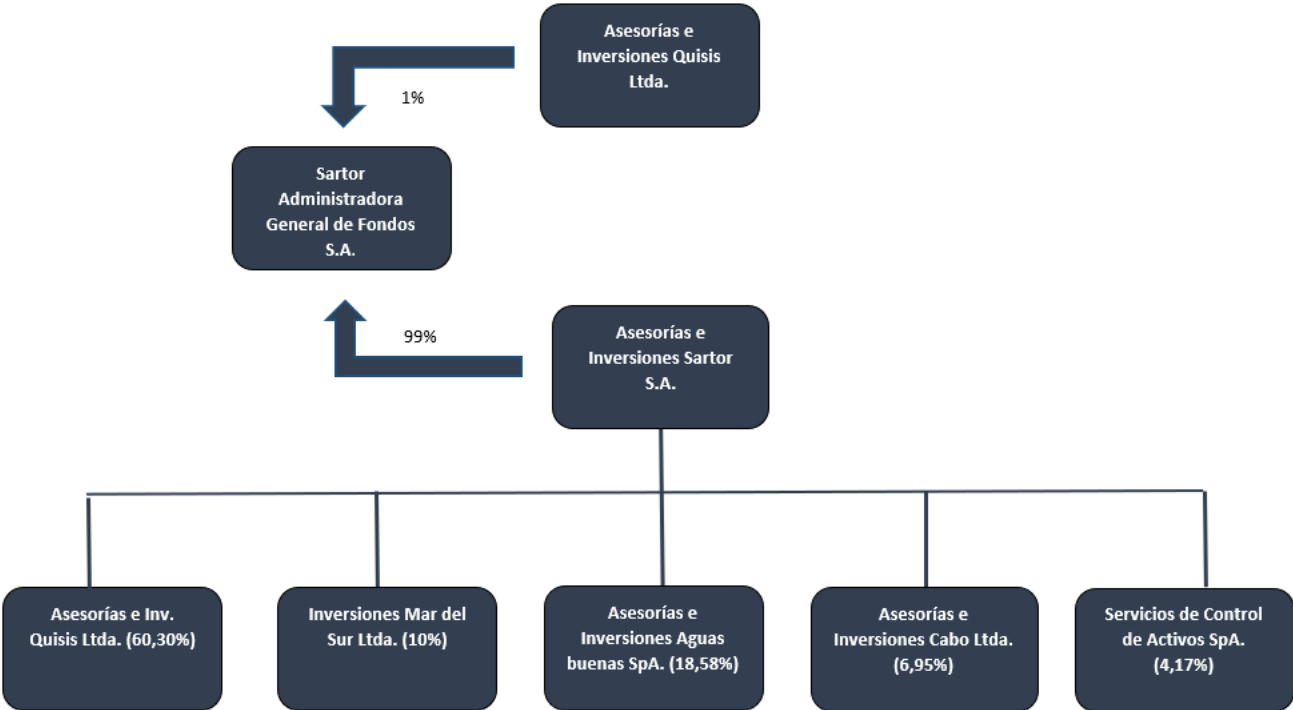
Asesorías e Inversiones Quisis Ltda.

1%

Sartor Administradora General de Fondos S.A.

99%

Asesorías e Inversiones Sartor S.A.

Asesorías e Inv. Quisis Ltda. (60,30%)

Inversiones Mar del Sur Ltda. (10%)

Asesorías e Inversiones Aguas buenas SpA. (18,58%)

Asesorías e Inversiones Cabo Ltda. (6,95%)

Servicios de Control de Activos SpA. (4,17%)